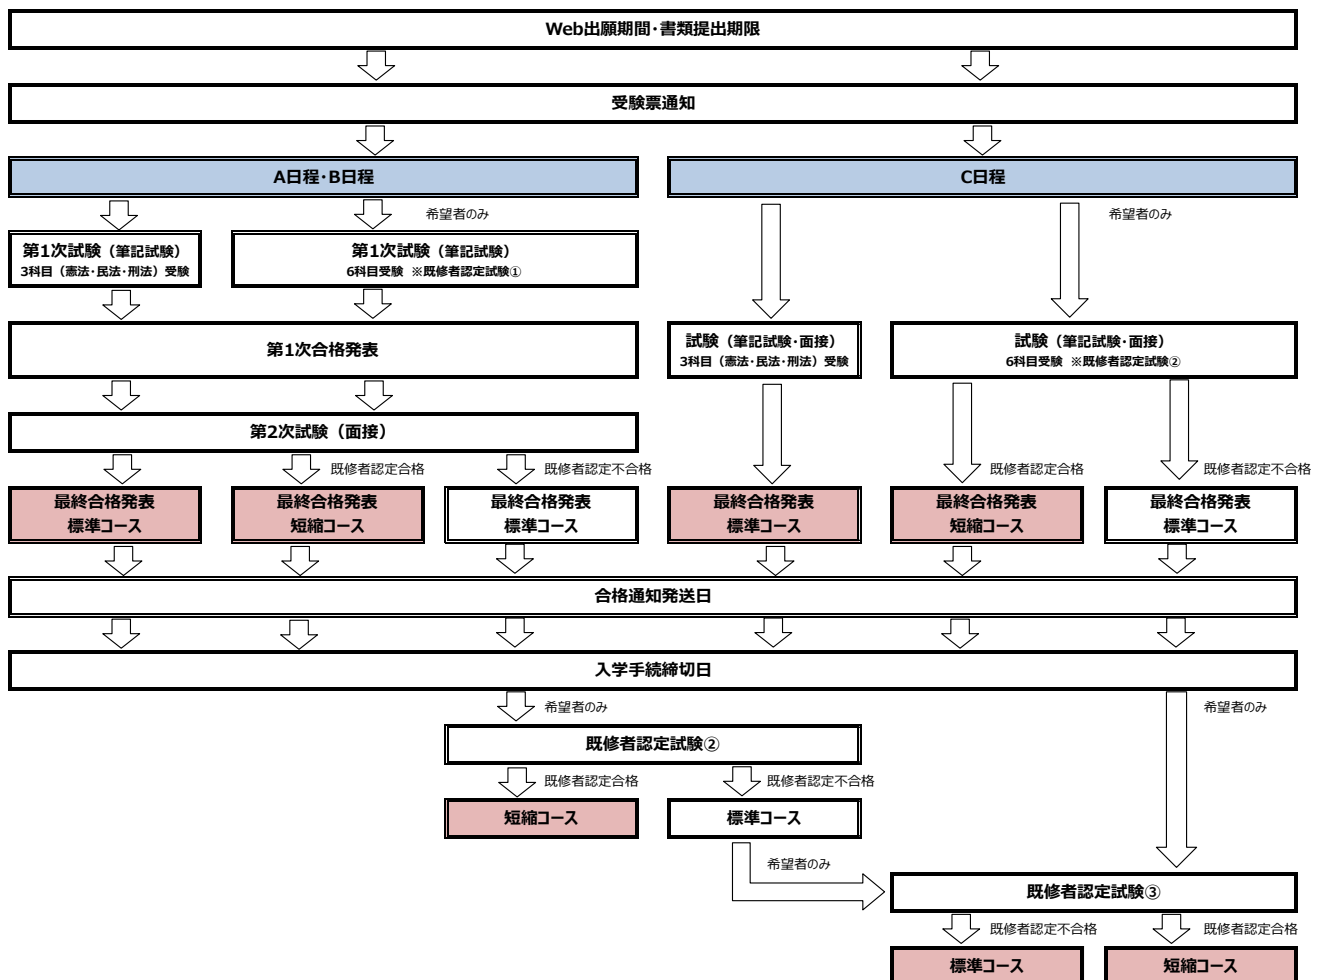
Web出願期間・書類提出期限

受験票通知

A日程・B日程

C日程

希望者のみ

希望者のみ

第1次試験（筆記試験）
3科目（憲法・民法・刑法）受験

第1次試験（筆記試験）
6科目受験 ※既修者認定試験①

第1次合格発表

試験（筆記試験・面接）
3科目（憲法・民法・刑法）受験

試験（筆記試験・面接）
6科目受験 ※既修者認定試験②

第2次試験（面接）

既修者認定合格

既修者認定不合格

既修者認定合格

既修者認定不合格

最終合格発表
標準コース

最終合格発表
短縮コース

最終合格発表
標準コース

最終合格発表
標準コース

最終合格発表
短縮コース

最終合格発表
標準コース

合格通知発送日

入学手続締切日

希望者のみ

希望者のみ

既修者認定試験②

既修者認定合格

既修者認定不合格

短縮コース

標準コース

希望者のみ

既修者認定試験③

既修者認定不合格

既修者認定合格

標準コース

短縮コース